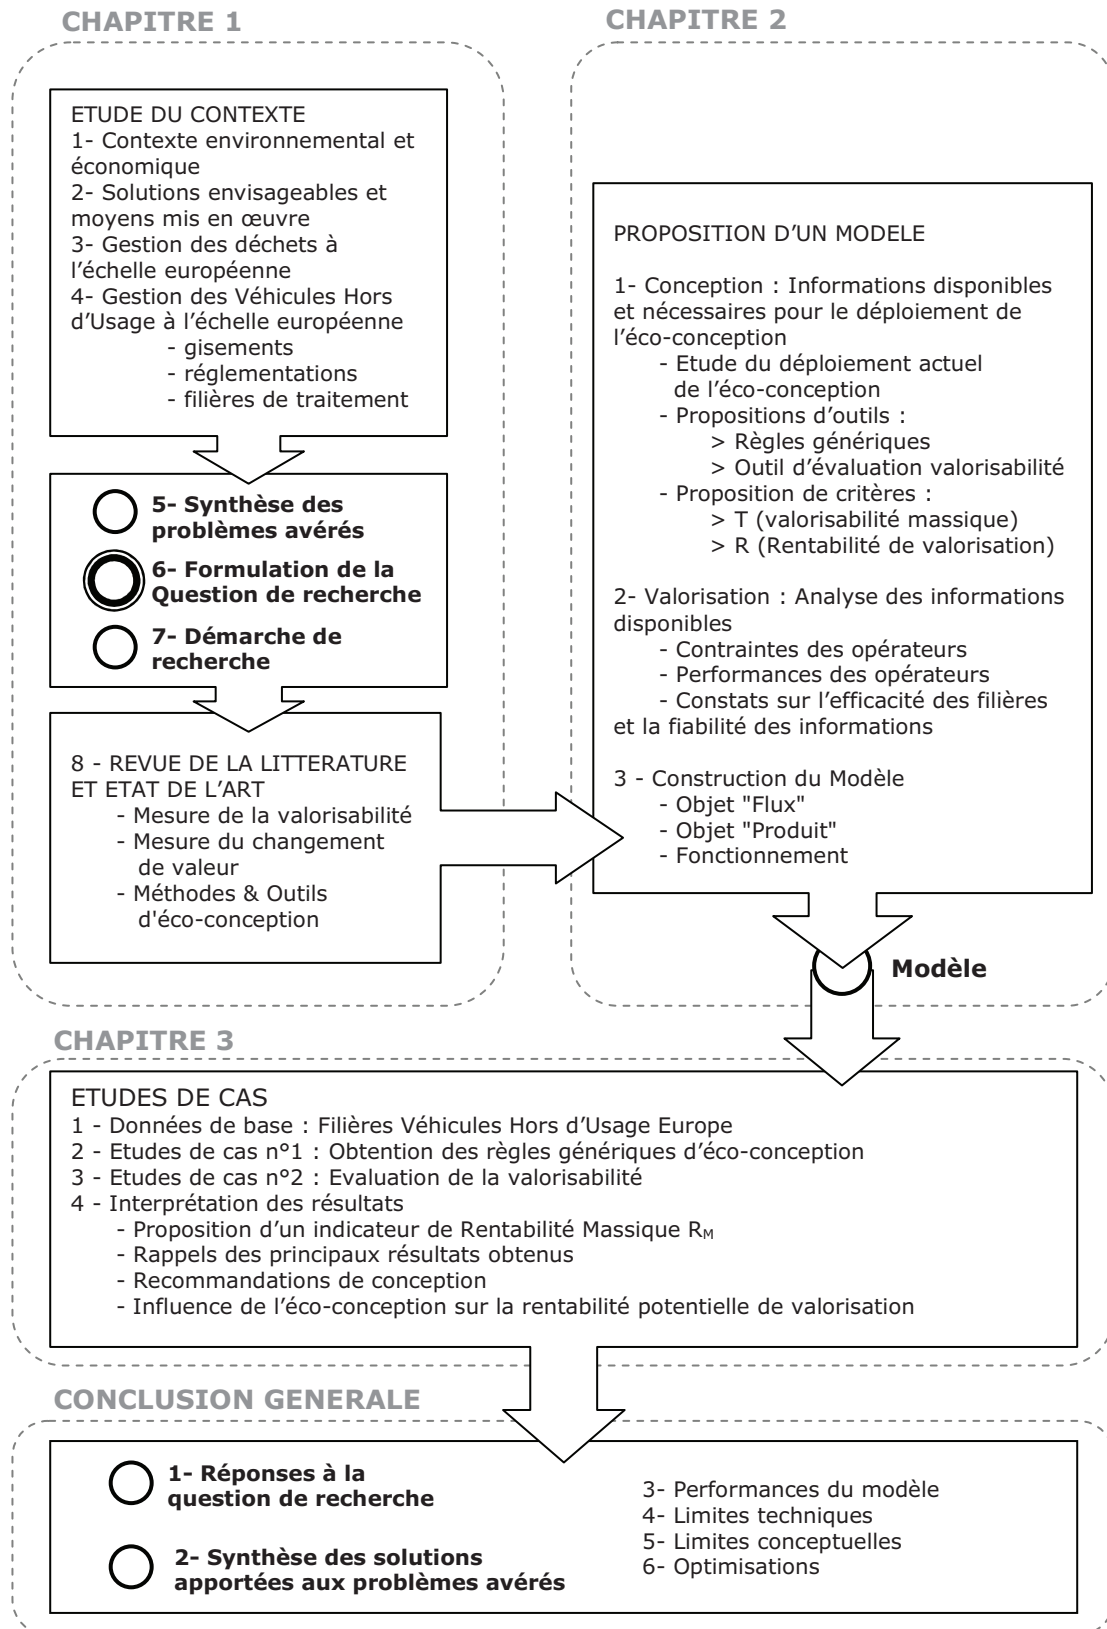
CHAPITRE 1

ETUDE DU CONTEXTE
1- Contexte environnemental et économique
2- Solutions envisageables et moyens mis en œuvre
3- Gestion des déchets à l'échelle européenne
4- Gestion des Véhicules Hors d'Usage à l'échelle européenne
- gisements
- réglementations
- filières de traitement

5- Synthèse des problèmes avérés
6- Formulation de la Question de recherche
7- Démarche de recherche

8 - REVUE DE LA LITTERATURE ET ETAT DE L'ART
- Mesure de la valorisabilité
- Mesure du changement de valeur
- Méthodes & Outils d'éco-conception

CHAPITRE 2

PROPOSITION D'UN MODELE

1- Conception : Informations disponibles et nécessaires pour le déploiement de l'éco-conception
- Etude du déploiement actuel de l'éco-conception
- Propositions d'outils :
> Règles génériques
> Outil d'évaluation valorisabilité
- Proposition de critères :
> T (valorisabilité massique)
> R (Rentabilité de valorisation)

2- Valorisation : Analyse des informations disponibles
- Contraintes des opérateurs
- Performances des opérateurs
- Constats sur l'efficacité des filières et la fiabilité des informations

3 - Construction du Modèle
- Objet "Flux"
- Objet "Produit"
- Fonctionnement

Modèle

CHAPITRE 3

ETUDES DE CAS
1 - Données de base : Filières Véhicules Hors d'Usage Europe
2 - Etudes de cas n°1 : Obtention des règles génériques d'éco-conception
3 - Etudes de cas n°2 : Evaluation de la valorisabilité
4 - Interprétation des résultats
- Proposition d'un indicateur de Rentabilité Massique $R_M$
- Rappels des principaux résultats obtenus
- Recommandations de conception
- Influence de l'éco-conception sur la rentabilité potentielle de valorisation

CONCLUSION GENERALE

1- Réponses à la question de recherche
2- Synthèse des solutions apportées aux problèmes avérés

3- Performances du modèle
4- Limites techniques
5- Limites conceptuelles
6- Optimisations